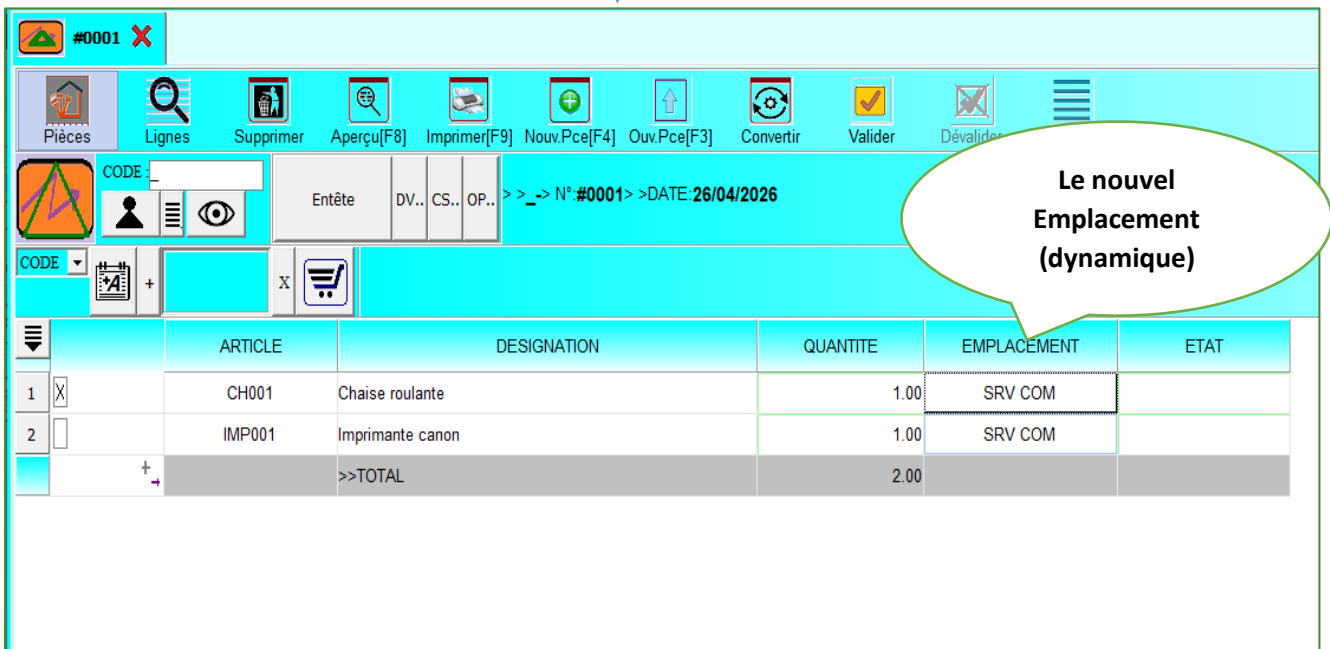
#0001 ✕

Pièces Lignes Supprimer Aperçu[F8] Imprimer[F9] Nouv.Pce[F4] Ouv.Pce[F3] Convertir Valider Dévalider

CODE : _

Entête DV.. CS.. OP.. > >_-> N°:#0001> >DATE:26/04/2026

Le nouvel Emplacement (dynamique)

CODE + X

| | | ARTICLE | DESIGNATION | QUANTITE | EMPLACEMENT | ETAT |
|---|---|---|---|---|---|---|
| 1 | X | CH001 | Chaise roulante | 1.00 | SRV COM | |
| 2 | | IMP001 | Imprimante canon | 1.00 | SRV COM | |
| | | | >>TOTAL | 2.00 | | |